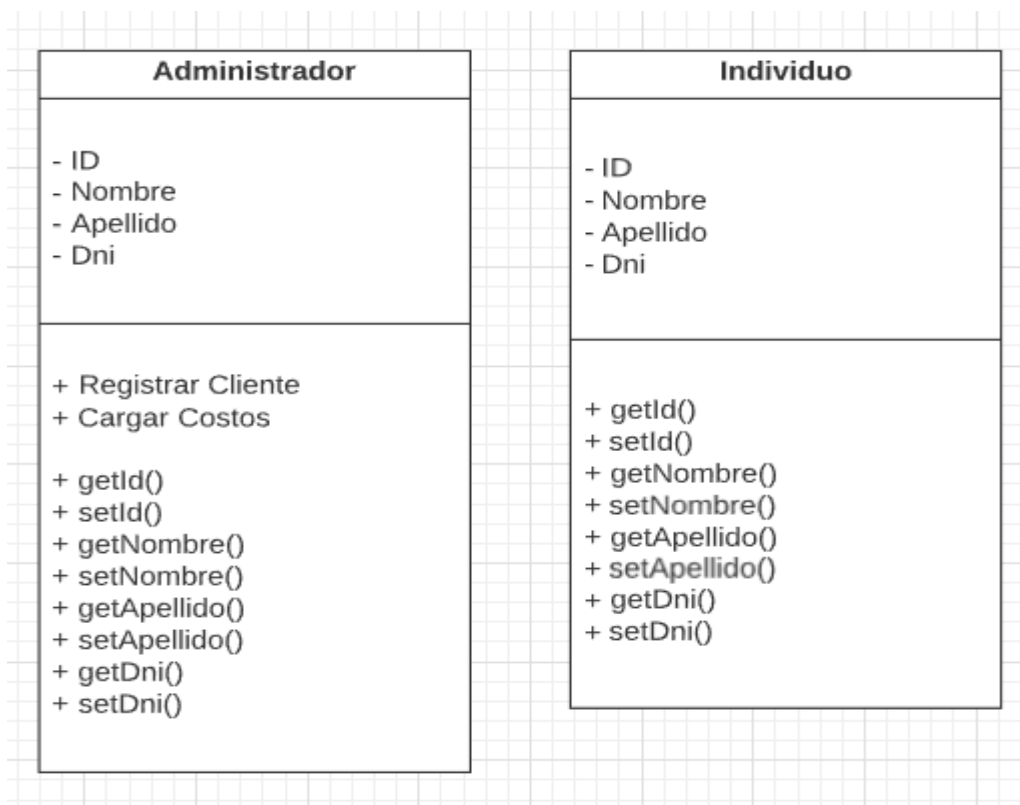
Administrador

- ID
- Nombre
- Apellido
- Dni

+ Registrar Cliente
+ Cargar Costos

+ getId()
+ setId()
+ getNombre()
+ setNombre()
+ getApellido()
+ setApellido()
+ getDni()
+ setDni()

Individuo

- ID
- Nombre
- Apellido
- Dni

+ getId()
+ setId()
+ getNombre()
+ setNombre()
+ getApellido()
+ setApellido()
+ getDni()
+ setDni()